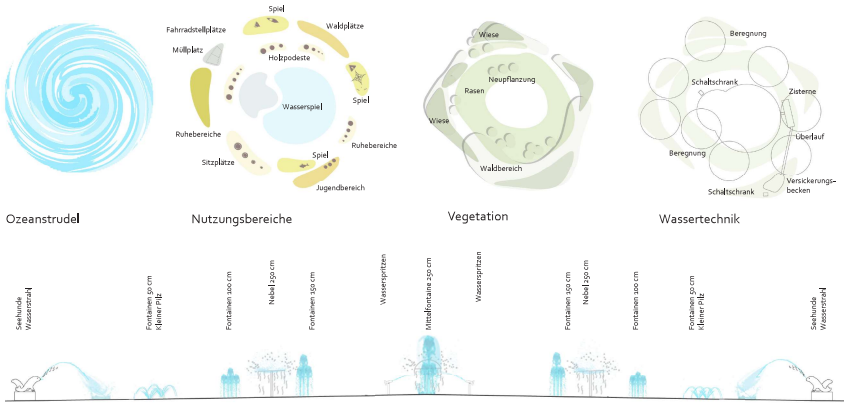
Ozeanstrudel

Spiel
Fahrradstellplätze
Waldplätze
Müllplatz
Holzpodeste
Spiel
Wasserspiel
Ruhebereiche
Ruhebereiche
Sitzplätze
Spiel
Jugendbereich

Nutzungsbereiche

Wiese
Neupflanzung
Rasen
Wiese
Waldbereich

Vegetation

Beregnung
Schaltschrank
Zisterne
Überlauf
Beregnung
Schaltschrank
Versickerungs-becken

Wassertechnik

Seehunde Wasserstrahl
Fontainen 50 cm Kleiner Pilz
Fontainen 100 cm
Nebel 250 cm
Fontainen 150 cm
Wasserspritzen
Mittelfontaine 250 cm
Wasserspritzen
Fontainen 150 cm
Nebel 250 cm
Fontainen 100 cm
Fontainen 50 cm Kleiner Pilz
Seehunde Wasserstrahl